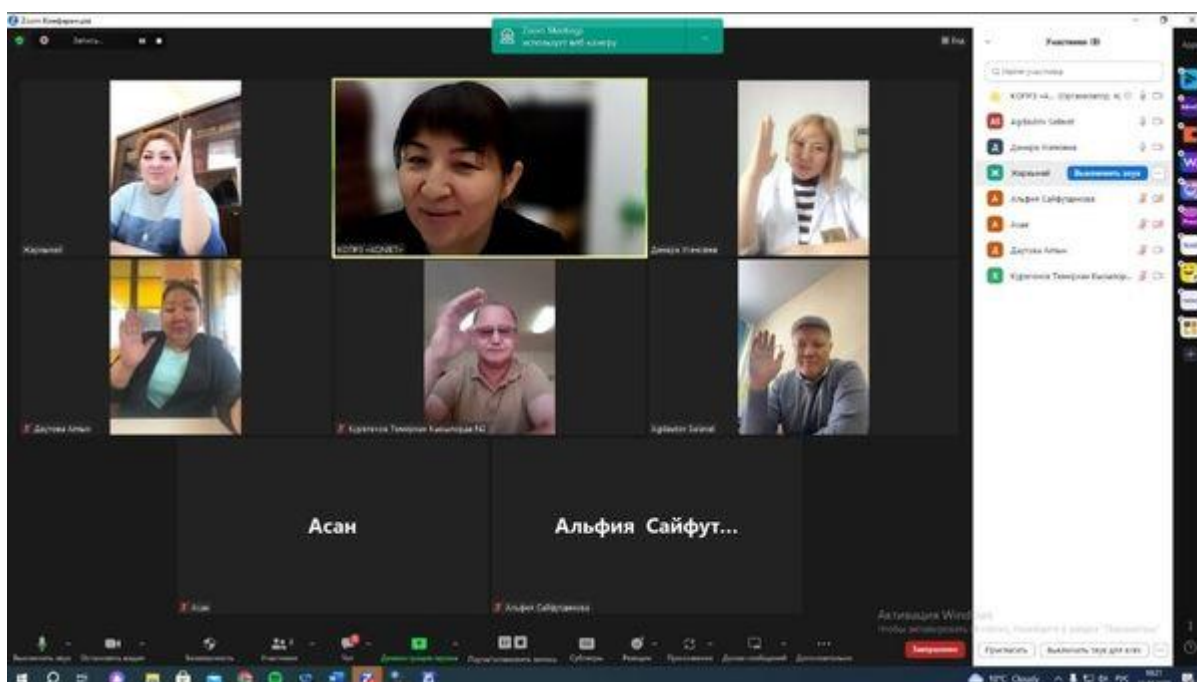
Zoom Конференция

Zoom Meetings использует веб-камеру

Участники (8)

Найти участника

КОРГЗ «А... (Организатор, я)
Aigbalim Seleat
Динара Usенова
Жарылкап
Выключить звук
Альфия Сайфутдинова
Асан
Дастова Алтын
Курпатов Темирхан Касымов...

Жарылкап

КОРГЗ «КОМЕТ»

Динара Usенова

Дастова Алтын

Курпатов Темирхан Касымов НЗ

Aigbalim Seleat

Асан

Альфия Сайфут...

Асан

Альфия Сайфутдинова

Активация Windows
Чтобы активировать Windows, перейдите в раздел "Параметры".

Включить звук
Остановить видео
Безопасность
Участники
Чат
Демонстрация экрана
Приостановить запись
Субтитры
Реакции
Приложения
Доска сообщений
Дополнительно
Завершить

Пригласить
Выключить звук для всех